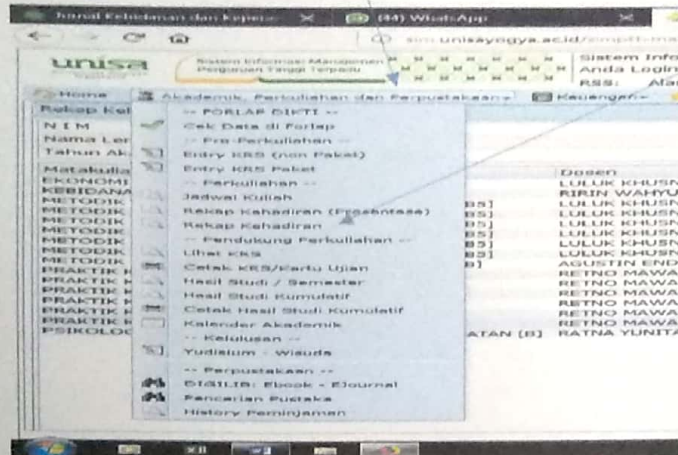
hanal Kebidanan dan Kepera × (44) WhatsApp ×

sim.unisayogya.ac.id/

unisa

Sistem Informasi Manajemen Perguruan Tinggi Terpadu

Sistem Info
Anda Login
RSS: Ala

Home | Akademik, Perkuliahan dan Perpustakaan | Keuangan

Rekap Kel

NIM
Nama Ler
Tahun Ak

Matakulia
EKONOMI
KEBIDANA
METODIK
METODIK
METODIK
METODIK
METODIK
METODIK
PRAKTIK K
PRAKTIK K
PRAKTIK K
PRAKTIK K
PRAKTIK K
PRAKTIK K
PSIKOLOG

-- FORLAP DIKTI --
Cek Data di Forlap
-- Pra-Perkuliahan --
Entry KRS (non Paket)
Entry KRS Paket
-- Perkuliahan --
Jadwal Kuliah
Rekap Kehadiran (Prosentase)
Rekap Kehadiran
-- Pendukung Perkuliahan --
Lihat KRS
Cetak KRS/Kartu Ujian
Hasil Studi / Semester
Hasil Studi Kumulatif
Cetak Hasil Studi Kumulatif
Kalender Akademik
-- Kelulusan --
Yudisium - Wisuda
-- Perpustakaan --
DIGILIB: Ebook - EJournal
Pencarian Pustaka
History Peminjaman

B5]
B5]
B5]
B5]
B5]
B]
ATAN (B)

Dosen
LULUK KHUSN
RIRIN WAHYU
LULUK KHUSN
LULUK KHUSN
LULUK KHUSN
LULUK KHUSN
LULUK KHUSN
AGUSTIN ERD
RETNO MAWA
RETNO MAWA
RETNO MAWA
RETNO MAWA
RETNO MAWA
RETNO MAWA
RATNA YUNITA